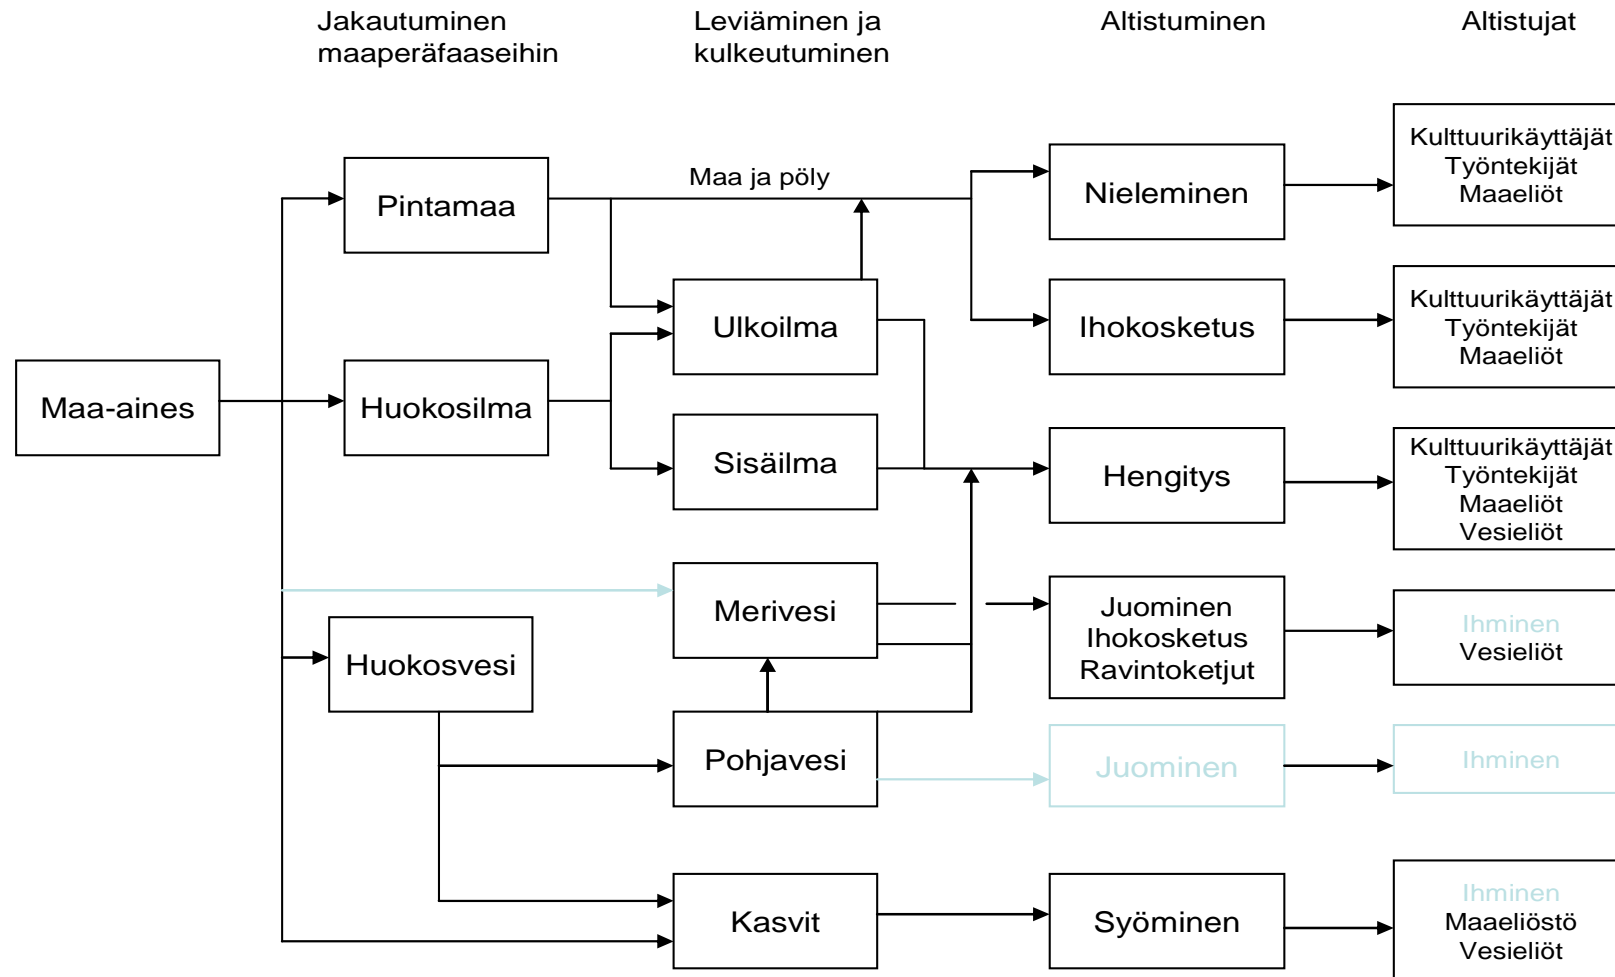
Jakautuminen maaperäfaaseihin

Leviäminen ja kulkeutuminen

Altistuminen

Altistujat

Maa-aines

Pintamaa

Huokosilma

Huokosvesi

Maa ja pöly

Ulkoilma

Sisäilma

Merivesi

Pohjavesi

Kasvit

Nieleminen

Ihokosketus

Hengitys

Juominen
Ihokosketus
Ravintoketjut

Juominen

Syöminen

Kulttuurikäyttäjät
Työntekijät
Maaeliöt

Kulttuurikäyttäjät
Työntekijät
Maaeliöt

Kulttuurikäyttäjät
Työntekijät
Maaeliöt
Vesieliöt

Ihminen
Vesieliöt

Ihminen

Ihminen
Maaeliöstö
Vesieliöt